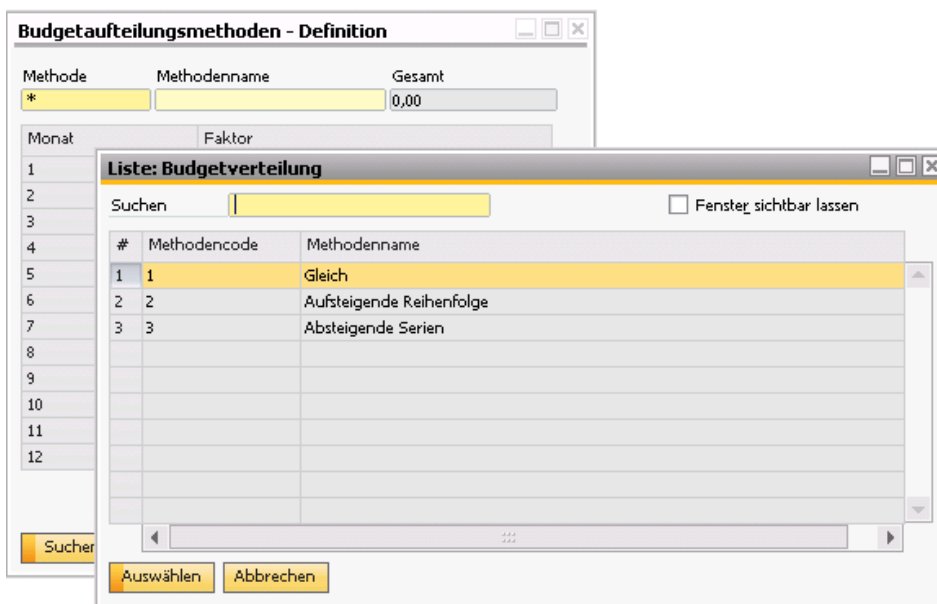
Budgetaufteilungsmethoden - Definition

Methode
*

Methodenname

Gesamt
0,00

| Monat | Faktor |
|---|---|
| 1 | |
| 2 | |
| 3 | |
| 4 | |
| 5 | |
| 6 | |
| 7 | |
| 8 | |
| 9 | |
| 10 | |
| 11 | |
| 12 | |

Suchen

Liste: Budgetverteilung

Suchen

Fenster sichtbar lassen

| # | Methodencode | Methodenname |
|---|---|---|
| 1 | 1 | Gleich |
| 2 | 2 | Aufsteigende Reihenfolge |
| 3 | 3 | Absteigende Serien |

Auswählen Abbrechen